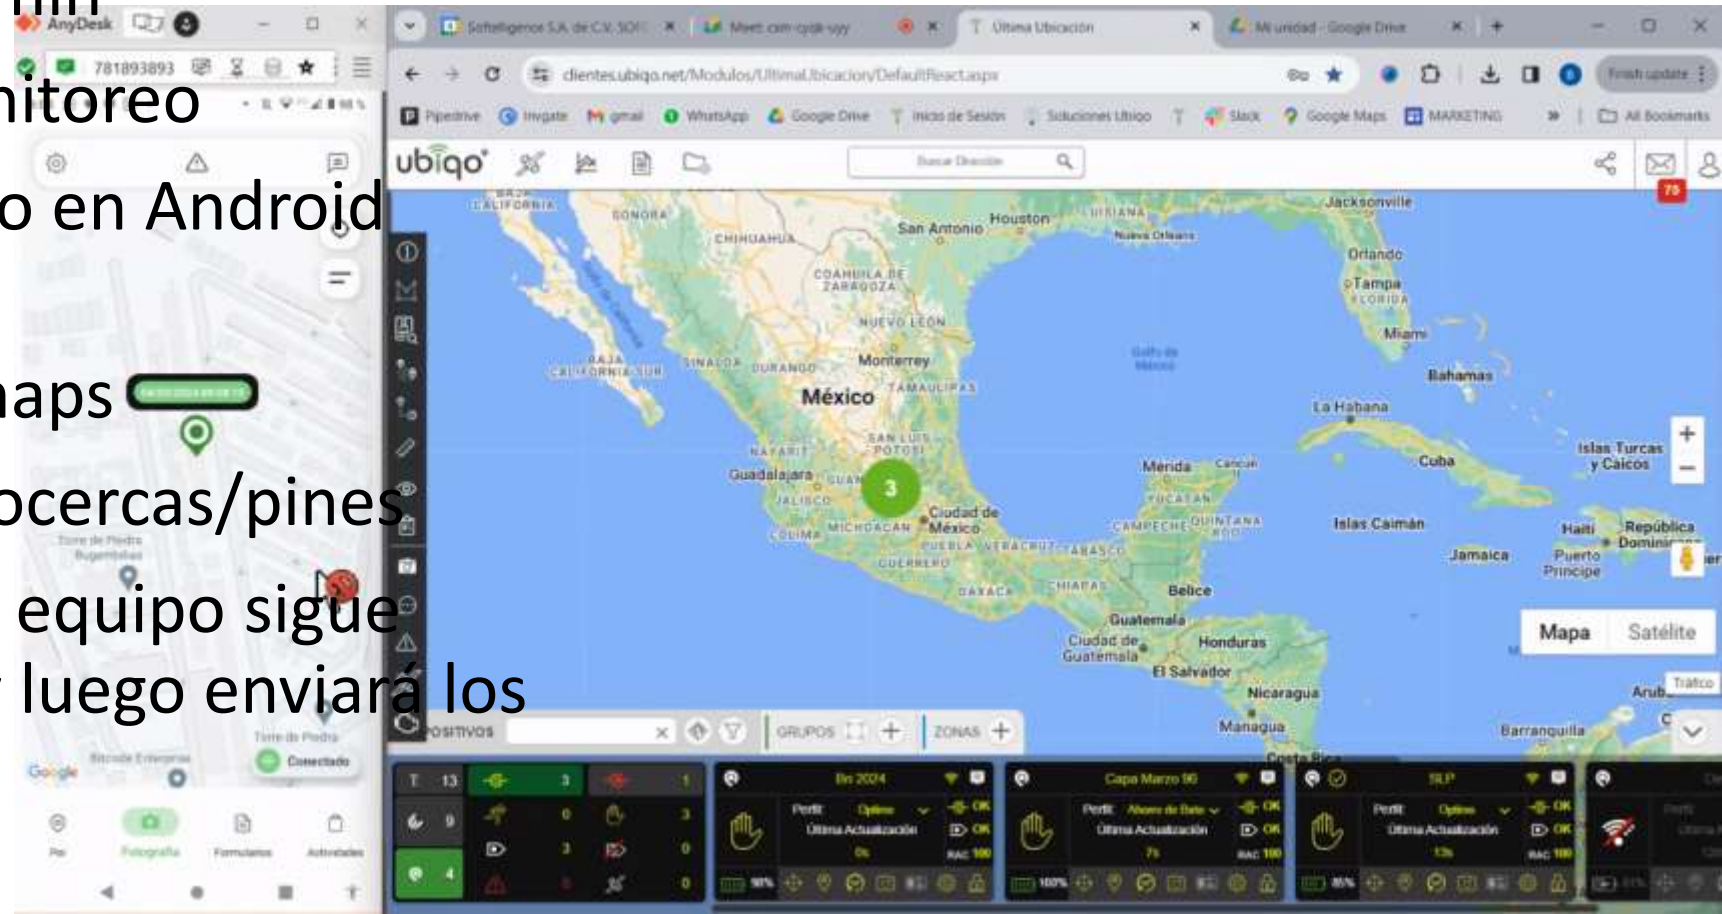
nitoreo
o en Android
aps
ocercas/pines
equipo sigue
luego enviará los

AnyDesk
781893893

Softelligence S.A. de C.V. SOF
Meet: cxm-cyqk-yyy
Última Ubicación
Mi unidad - Google Drive
clientes.ubiqo.net/Modulos/UltimaUbicacion/DefaultReact.aspx
Finish update
Pipedrive
Invgate
gmail
WhatsApp
Google Drive
Inicio de Sesión
Soluciones Ubiqo
Slack
Google Maps
MARKETING
All Bookmarks

ubiqo
Buscar Dirección
70

BAJA CALIFORNIA
SONORA
CHIHUAHUA
San Antonio
Houston
LUISIANA
Nueva Orleans
Jacksonville
Orlando
Tampa
FLORIDA
Miami
COAHUILA DE ZARAGOZA
NUEVO LEÓN
Golfo de California
Golfo de México
BAJA CALIFORNIA SUR
SINALOA
DURANGO
Monterrey
TAMAULIPAS
Bahamas
México
La Habana
NAYARIT
SAN LUIS POTOSÍ
Guadalajara
JALISCO
3
Mérida
Cancún
Cuba
Islas Turcas y Caicos
MICHOACÁN
COLIMA
Ciudad de México
YUCATÁN
CAMPECHE
QUINTANA ROO
Islas Caimán
Haití
República Dominicana
PUEBLA
VERACRUZ
TABASCO
GUERRERO
OAXACA
CHIAPAS
Belice
Jamaica
Puerto Príncipe
Guatemala
Ciudad de Guatemala
Honduras
El Salvador
Nicaragua
Managua
Barranquilla
Aruba
Mapa
Satélite
Tráfico

Torre de Piedra Bugambilias
Torre de Piedra
Conectado
Google
Pin
Fotografía
Formularios
Actividades

DISPOSITIVOS
GRUPOS
ZONAS
T 13
3
1
9
0
3
4
3
0
0
0
Bn 2024
Perfil: Óptimo
Última Actualización
0s
OK
OK
RAC 100
98%
Capa Marzo 96
Perfil: Ahorro de Bateria
Última Actualización
7s
OK
OK
RAC 100
100%
SLP
Perfil: Óptimo
Última Actualización
13s
OK
OK
RAC 100
85%